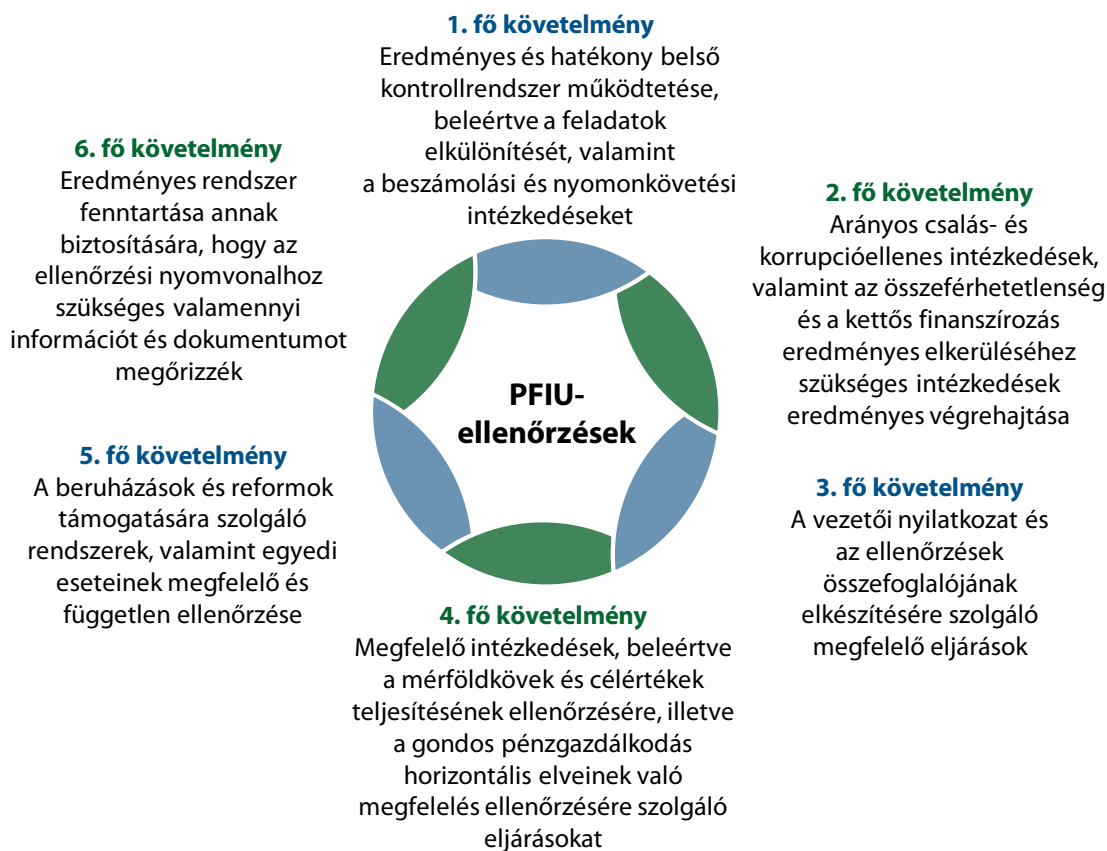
1. fő követelmény
Eredményes és hatékony belső kontrollrendszer működtetése, beleértve a feladatok elkülönítését, valamint a beszámolási és nyomonkövetési intézkedéseket

6. fő követelmény
Eredményes rendszer fenntartása annak biztosítására, hogy az ellenőrzési nyomvonalhoz szükséges valamennyi információt és dokumentumot megőrizzék

2. fő követelmény
Arányos csalás- és korrupcióellenes intézkedések, valamint az összeférhetetlenség és a kettős finanszírozás eredményes elkerüléséhez szükséges intézkedések eredményes végrehajtása

PFIU-ellenőrzések

5. fő követelmény
A beruházások és reformok támogatására szolgáló rendszerek, valamint egyedi eseteinek megfelelő és független ellenőrzése

3. fő követelmény
A vezetői nyilatkozat és az ellenőrzések összefoglalójának elkészítésére szolgáló megfelelő eljárások

4. fő követelmény
Megfelelő intézkedések, beleértve a mérföldkövek és célértékek teljesítésének ellenőrzésére, illetve a gondos pénzgazdálkodás horizontális elveinek való megfelelés ellenőrzésére szolgáló eljárásokat